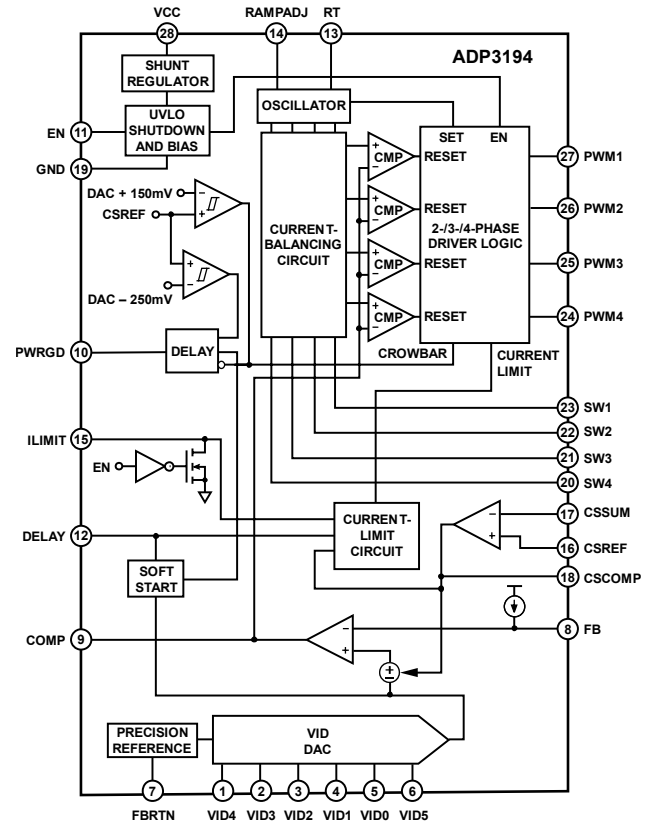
VCC
RAMPADJ
RT
28
14
13
ADP3194
SHUNT REGULATOR
OSCILLATOR
UVLO SHUTDOWN AND BIAS
EN
11
GND
19
SET
EN
CMP
RESET
27
PWM1
DAC + 150mV
CSREF
CMP
RESET
26
PWM2
CURRENT-BALANCING CIRCUIT
2-/3-/4-PHASE DRIVER LOGIC
CMP
RESET
25
PWM3
DAC – 250mV
CMP
RESET
24
PWM4
PWRGD
10
DELAY
CROWBAR
CURRENT LIMIT
23
SW1
ILIMIT
15
22
SW2
EN
21
SW3
20
SW4
CURRENT-LIMIT CIRCUIT
17
CSSUM
DELAY
12
16
CSREF
SOFT START
18
CSCOMP
COMP
9
8
FB
PRECISION REFERENCE
VID DAC
7
1
2
3
4
5
6
FBRTN
VID4
VID3
VID2
VID1
VID0
VID5